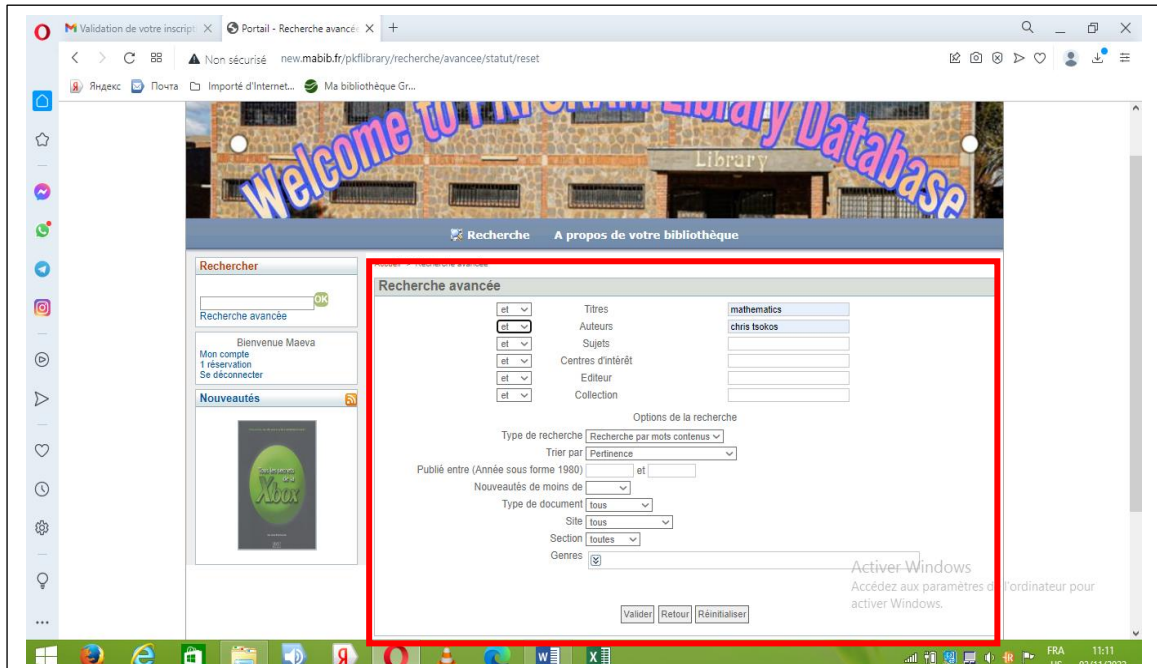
Validation de votre inscripti ×
Portail - Recherche avancée ×
+

Non sécurisé new.mabib.fr/pkflibrary/recherche/avancee/statut/reset

Яндекс Почта Importé d'Internet... Ma bibliothèque Gr...

Welcome to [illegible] Library Database

Library

Recherche A propos de votre bibliothèque

Rechercher
OK
Recherche avancée

Bienvenue Maeva
Mon compte
1 réservation
Se déconnecter

Nouveautés

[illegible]

Recherche avancée

| | | |
|---|---|---|
| et | Titres | mathematics |
| et | Auteurs | chris tsokos |
| et | Sujets | |
| et | Centres d'intérêt | |
| et | Editeur | |
| et | Collection | |

Options de la recherche

Type de recherche Recherche par mots contenus
Trier par Pertinence
Publié entre (Année sous forme 1980) et
Nouveautés de moins de
Type de document tous
Site tous
Section toutes
Genres

Valider Retour Réinitialiser

Activer Windows
Accédez aux paramètres de l'ordinateur pour activer Windows.

FRA 11:11
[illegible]